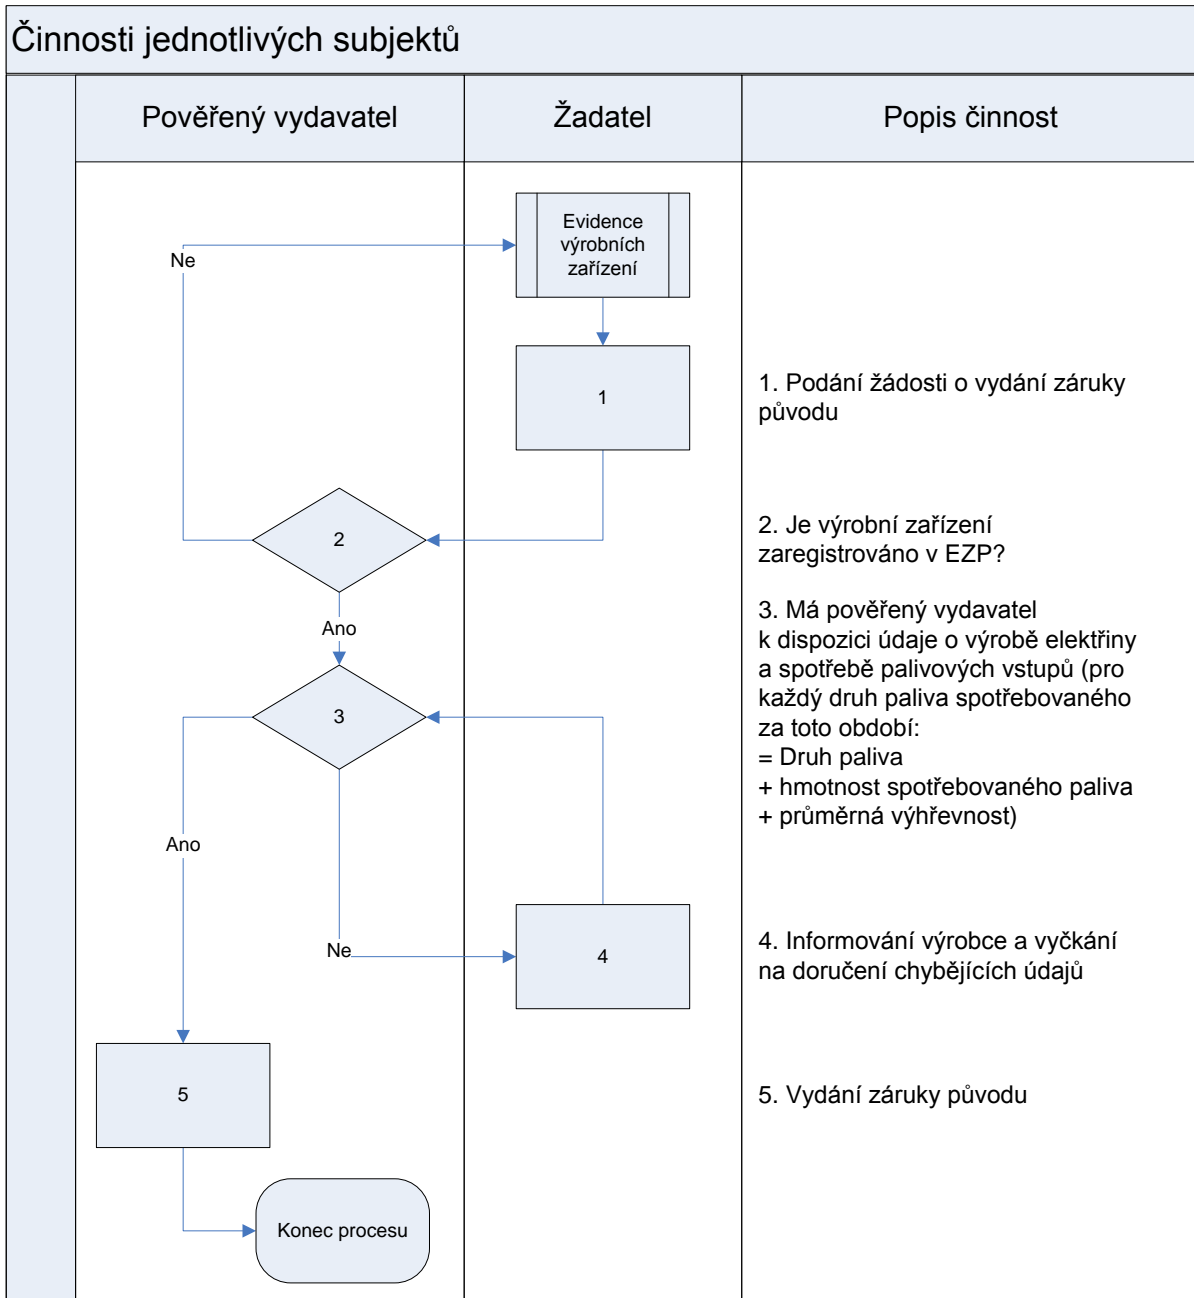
Činnosti jednotlivých subjektů

| Pověřený vydavatel | Žadatel | Popis činnost |
|---|---|---|

Evidence výrobních zařízení

Ne

1

1. Podání žádosti o vydání záruky původu

2

2. Je výrobní zařízení zaregistrováno v EZP?

Ano

3

3. Má pověřený vydavatel k dispozici údaje o výrobě elektřiny a spotřebě palivových vstupů (pro každý druh paliva spotřebovaného za toto období:
= Druh paliva
+ hmotnost spotřebovaného paliva
+ průměrná výhřevnost)

Ano

Ne

4

4. Informování výrobce a vyčkání na doručení chybějících údajů

5

5. Vydání záruky původu

Konec procesu